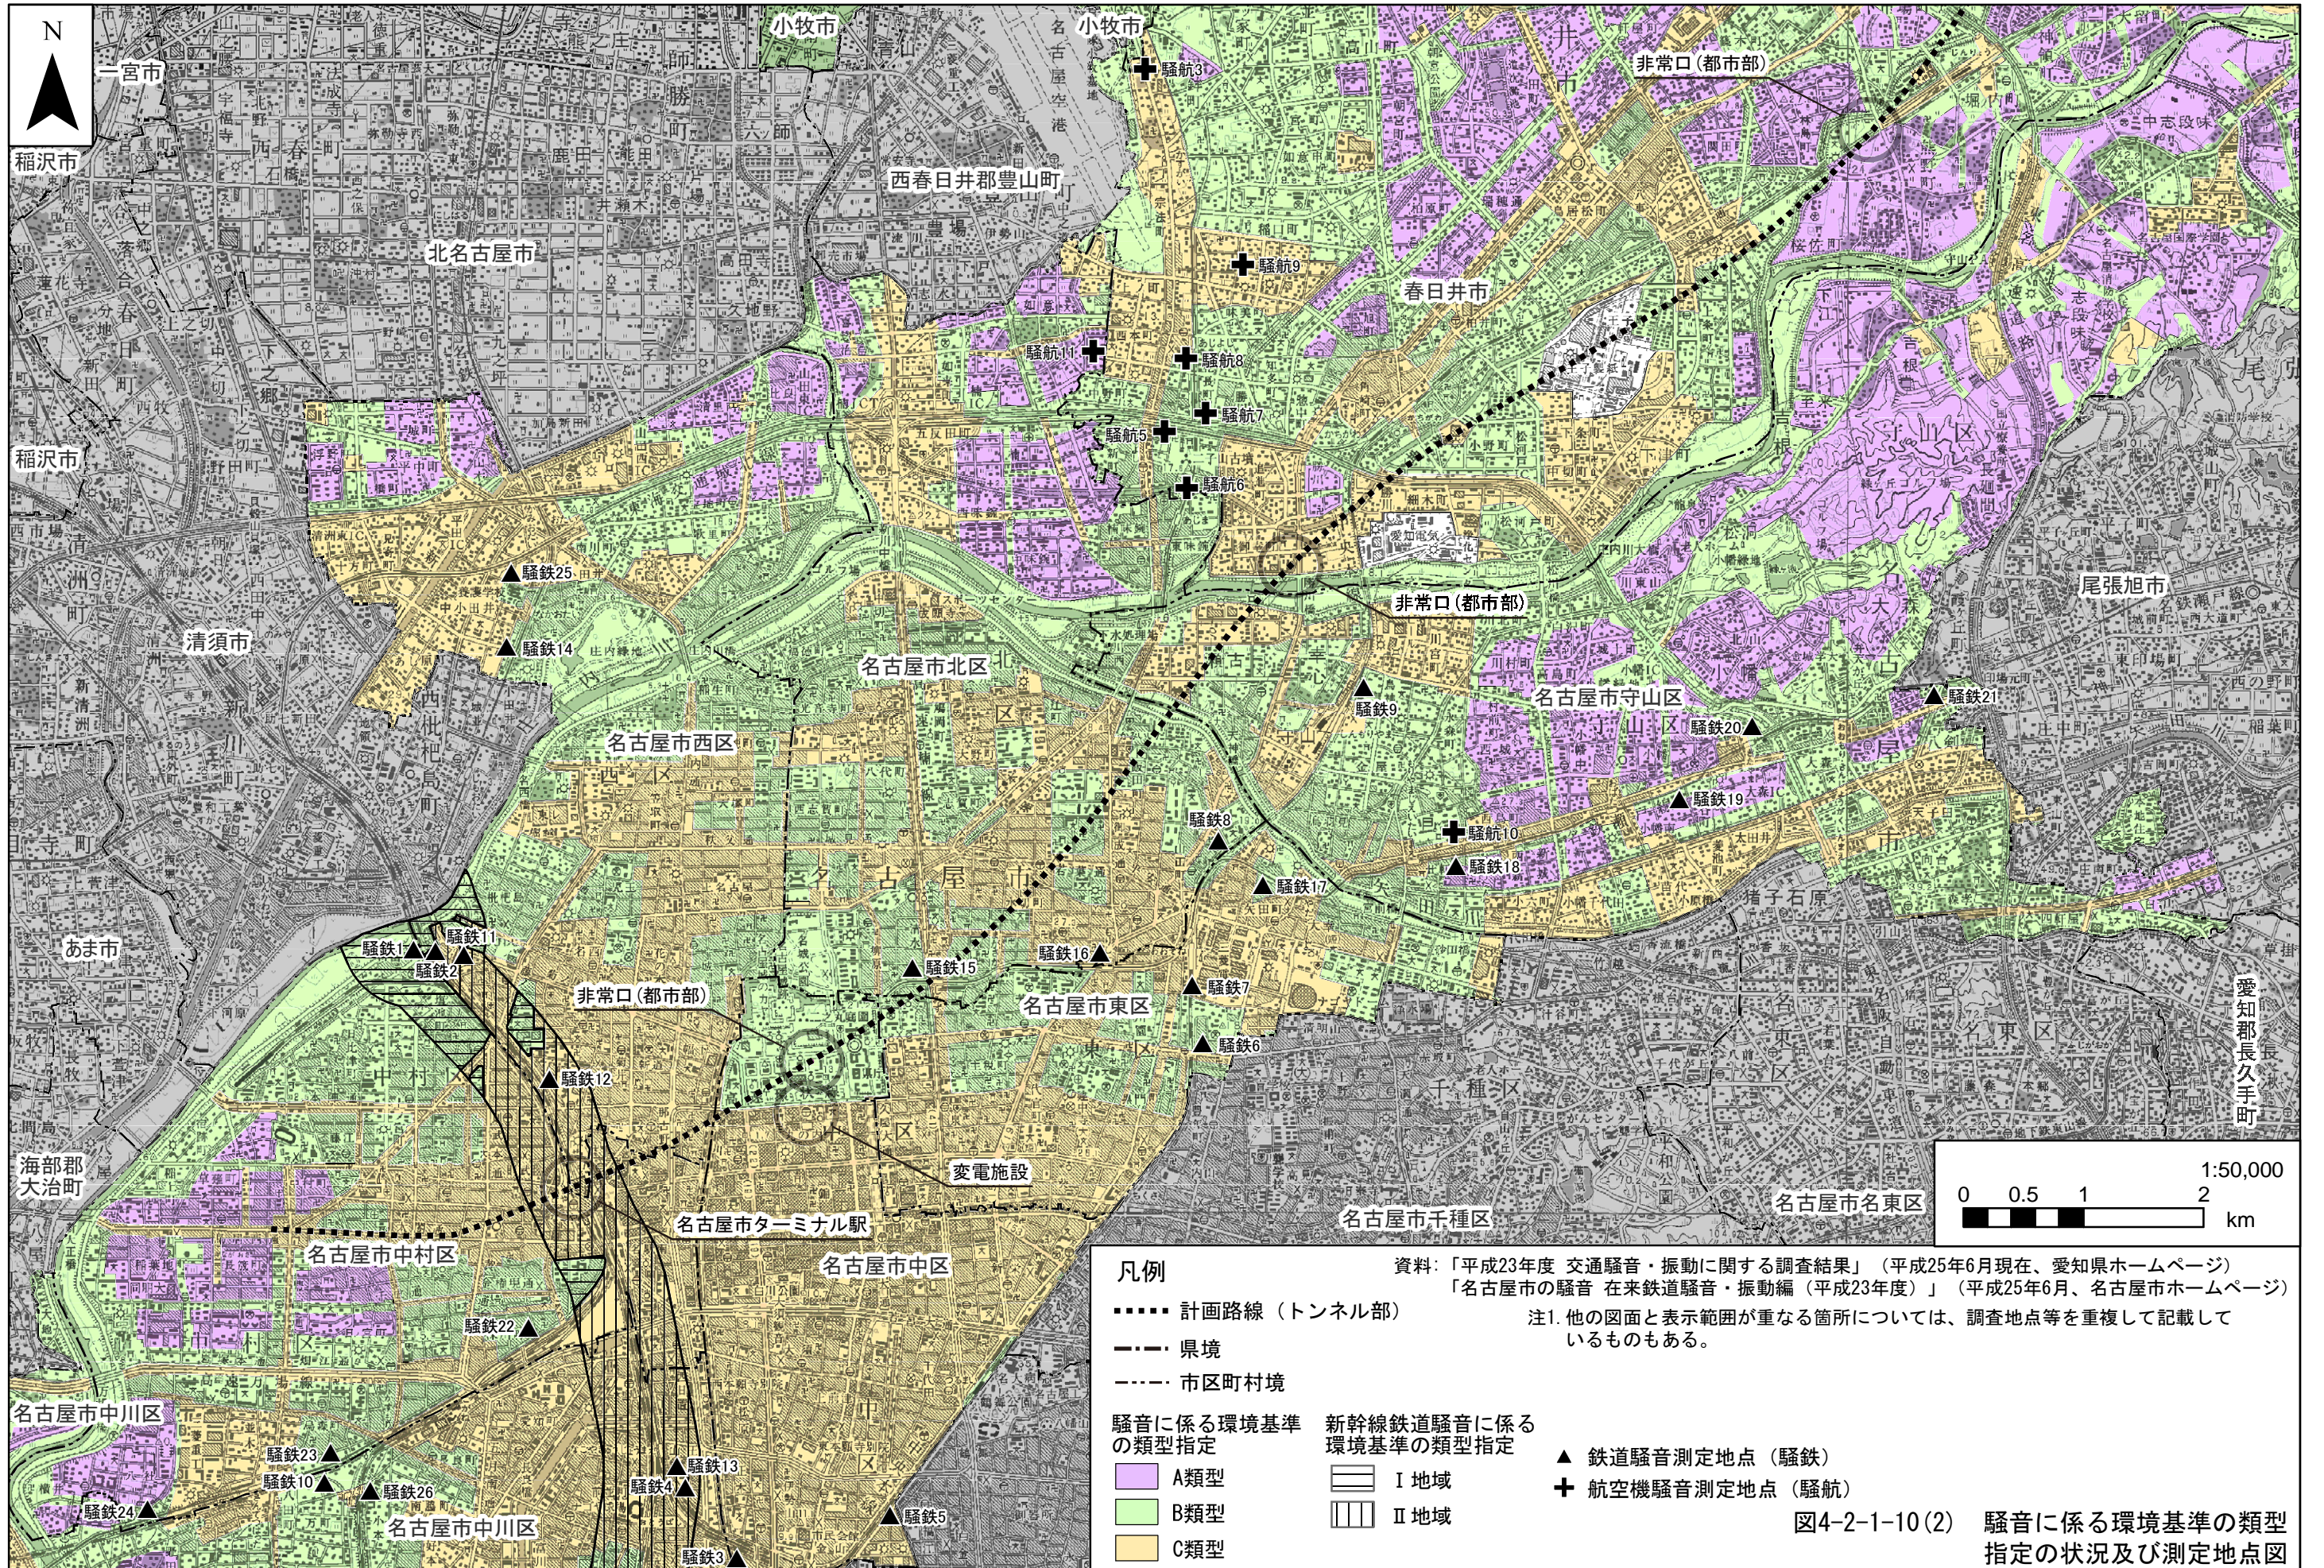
N

一宮市
稲沢市
小牧市
小牧市
騒航3
西春日井郡豊山町
北名古屋市
非常口（都市部）
騒航9
春日井市
騒航1
騒航8
騒航7
騒航5
騒航6
稲沢市
騒鉄25
騒鉄14
清須市
非常口（都市部）
尾張旭市
名古屋市北区
騒鉄9
名古屋市守山区
騒鉄21
騒鉄20
名古屋市西区
騒鉄19
騒鉄8
騒航10
騒鉄18
騒鉄17
あま市
騒鉄1
騒鉄11
騒鉄2
騒鉄16
騒鉄15
非常口（都市部）
騒鉄7
名古屋市東区
騒鉄6
愛知郡長久手町
騒鉄12
海部郡大治町
変電施設
1:50,000
0 0.5 1 2 km
名古屋市ターミナル駅
名古屋市千種区
名古屋市名東区
名古屋市中村区
名古屋市中区
騒鉄22
名古屋市中川区
騒鉄23
騒鉄10
騒鉄26
騒鉄24
騒鉄13
騒鉄4
騒鉄5
名古屋市中川区
騒鉄3

凡例
計画路線（トンネル部）
県境
市区町村境
騒音に係る環境基準の類型指定
A類型
B類型
C類型
新幹線鉄道騒音に係る環境基準の類型指定
Ⅰ地域
Ⅱ地域
鉄道騒音測定地点（騒鉄）
航空機騒音測定地点（騒航）

資料：「平成23年度 交通騒音・振動に関する調査結果」（平成25年6月現在、愛知県ホームページ）
「名古屋市の騒音 在来鉄道騒音・振動編（平成23年度）」（平成25年6月、名古屋市ホームページ）
注1. 他の図面と表示範囲が重なる箇所については、調査地点等を重複して記載しているものもある。

図4-2-1-10(2) 騒音に係る環境基準の類型指定の状況及び測定地点図